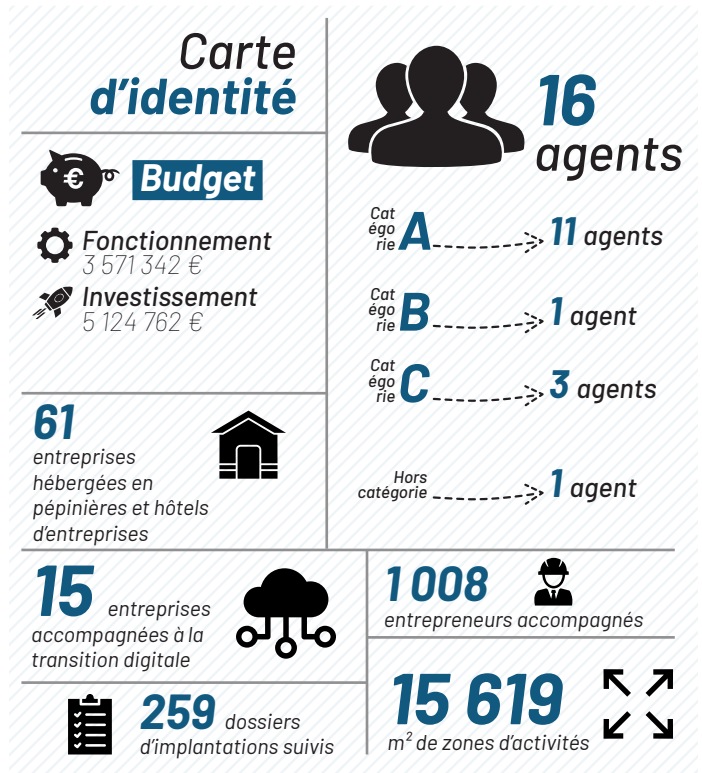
Carte d'identité

Budget

Fonctionnement
3 571 342 €

Investissement
5 124 762 €

61
entreprises hébergées en pépinières et hôtels d'entreprises

16 agents

Catégorie A → 11 agents

Catégorie B → 1 agent

Catégorie C → 3 agents

Hors catégorie → 1 agent

15 entreprises accompagnées à la transition digitale

1 008
entrepreneurs accompagnés

259 dossiers d'implantations suivis

15 619
m$^2$ de zones d'activités